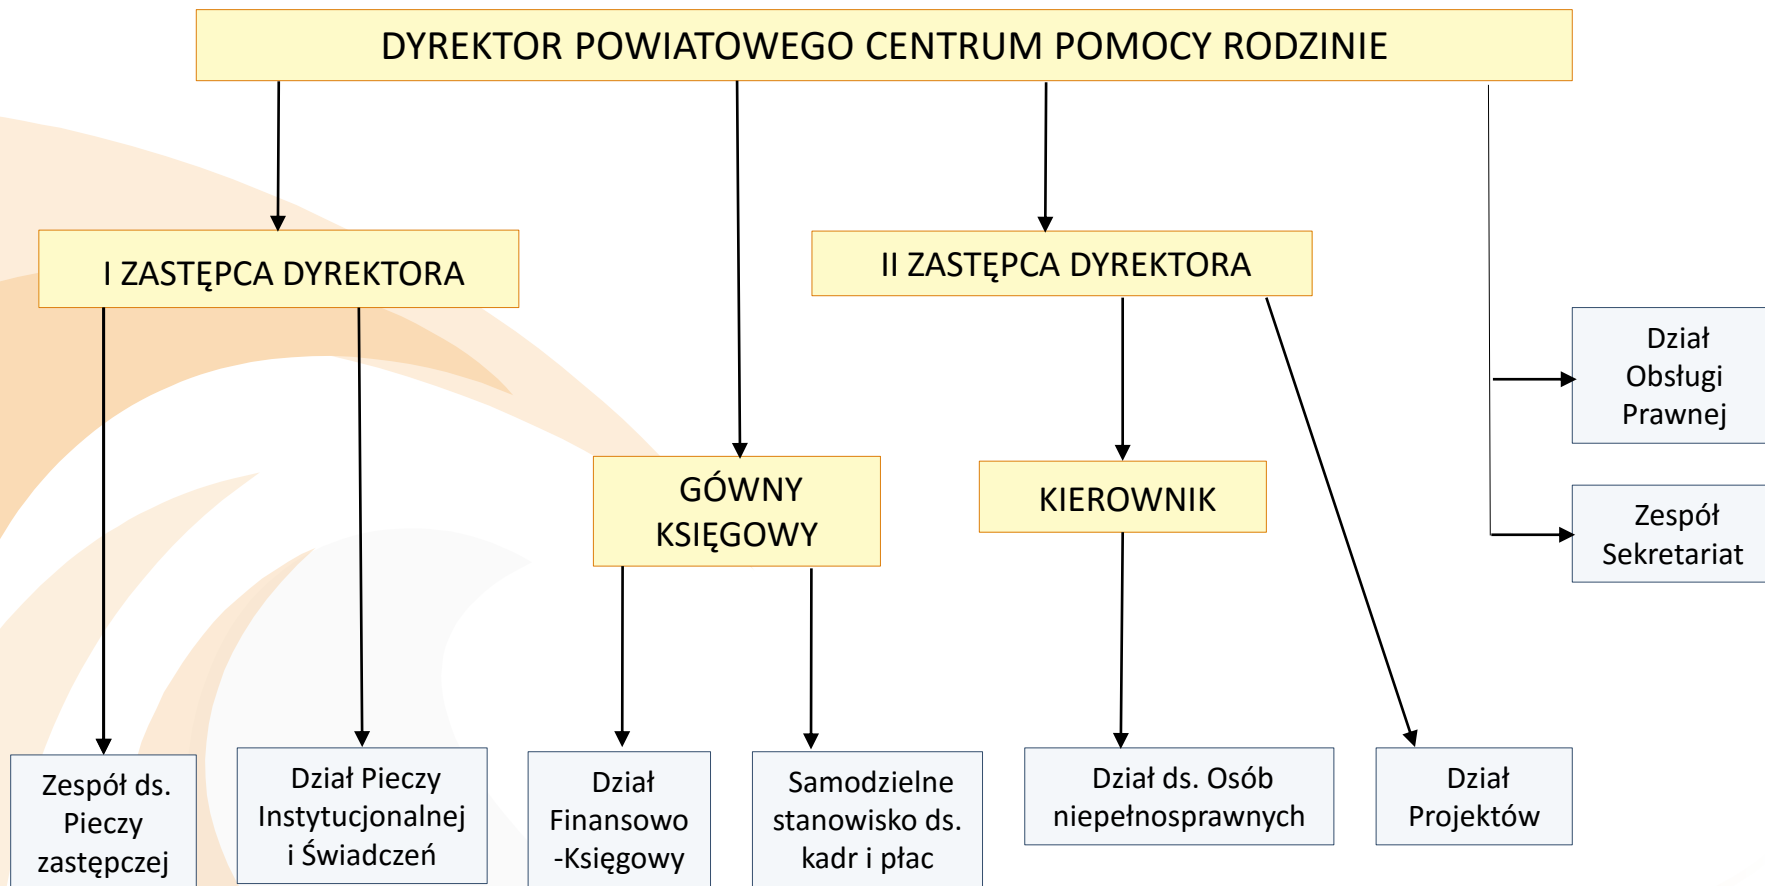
DYREKTOR POWIATOWEGO CENTRUM POMOCY RODZINIE

I ZASTĘPCA DYREKTORA

II ZASTĘPCA DYREKTORA

Dział Obsługi Prawnej

GÓWNY KSIĘGOWY

KIEROWNIK

Zespół Sekretariat

Zespół ds. Pieczy zastępczej

Dział Pieczy Instytucjonalnej i Świadczeń

Dział Finansowo -Księgowy

Samodzielne stanowisko ds. kadr i płac

Dział ds. Osób niepełnosprawnych

Dział Projektów